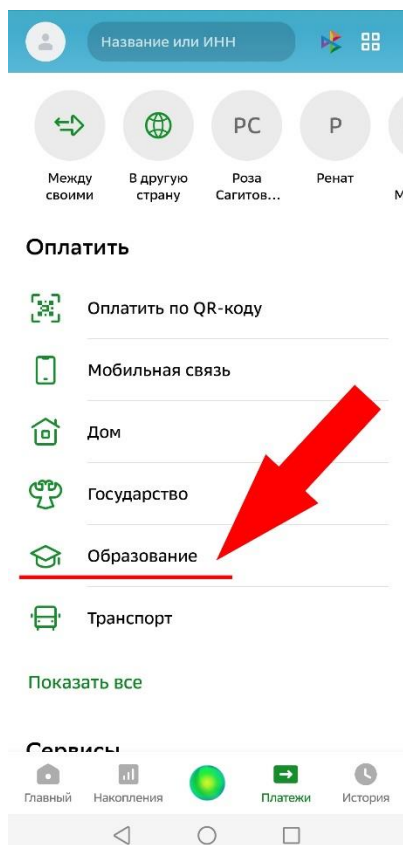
Название или ИНН

Между своими

В другую страну

PC
Роза Сагитов...

P
Ренат

M

Оплатить

Оплатить по QR-коду

Мобильная связь

Дом

Государство

Образование

Транспорт

Показать все

Сервисы

Главный

Накопления

Платежи

История